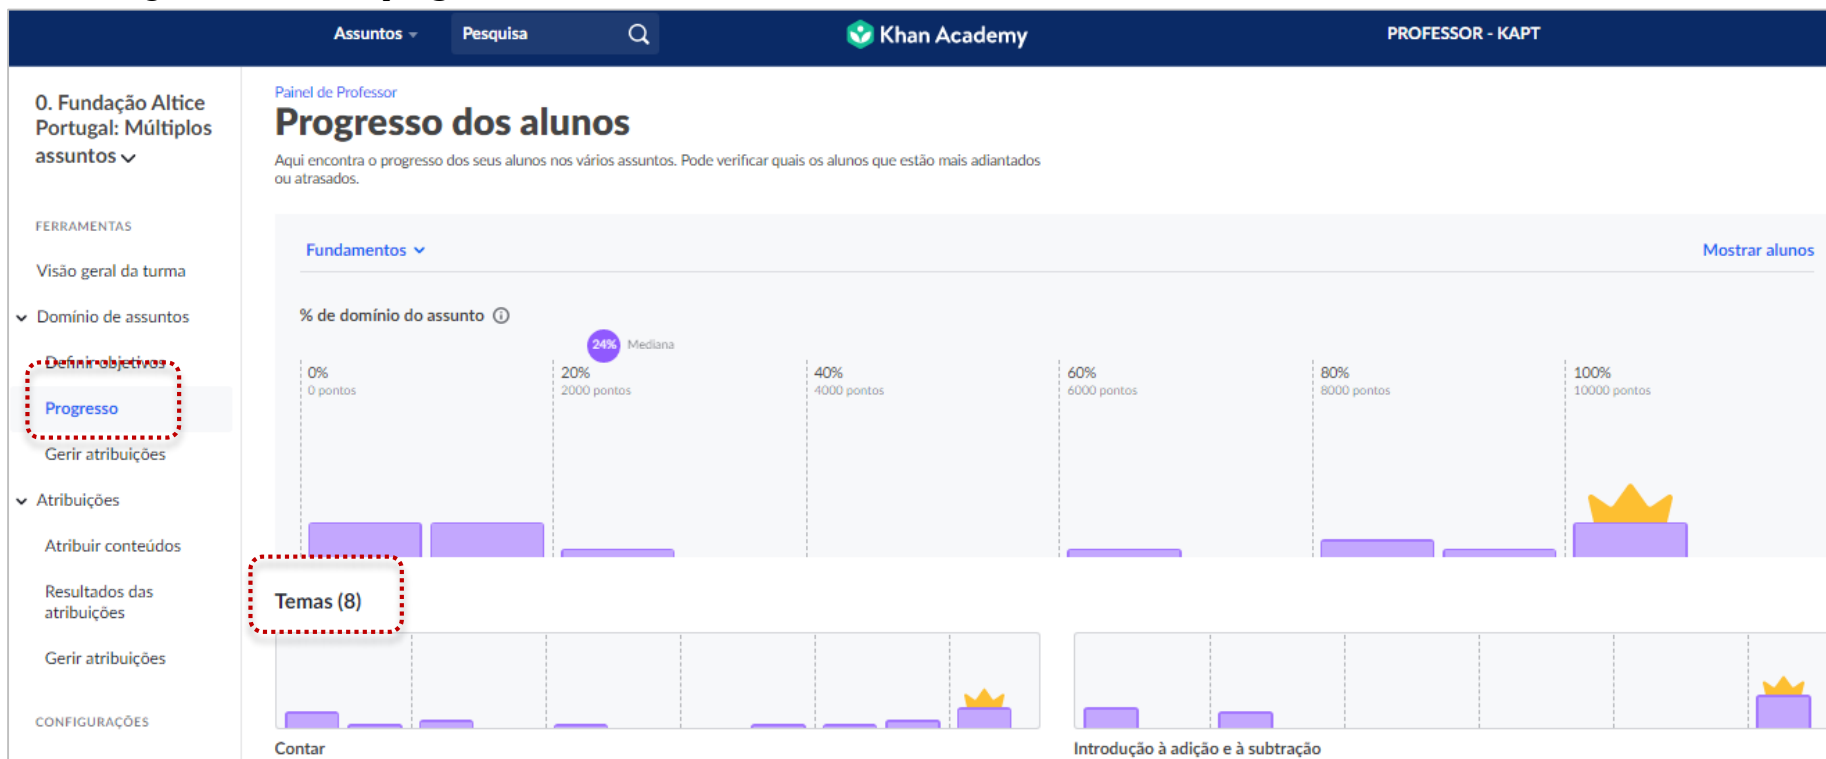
Assuntos
Pesquisa
Khan Academy
PROFESSOR - KAPT

0. Fundação Altice Portugal: Múltiplos assuntos

FERRAMENTAS

Visão geral da turma

Domínio de assuntos

Definir objetivos

Progresso

Gerir atribuições

Atribuições

Atribuir conteúdos

Resultados das atribuições

Gerir atribuições

CONFIGURAÇÕES

Painel de Professor

Progresso dos alunos

Aqui encontra o progresso dos seus alunos nos vários assuntos. Pode verificar quais os alunos que estão mais adiantados ou atrasados.

Fundamentos

Mostrar alunos

% de domínio do assunto

24% Mediana

0%
0 pontos

20%
2000 pontos

40%
4000 pontos

60%
6000 pontos

80%
8000 pontos

100%
10000 pontos

Temas (8)

Contar

Introdução à adição e à subtração